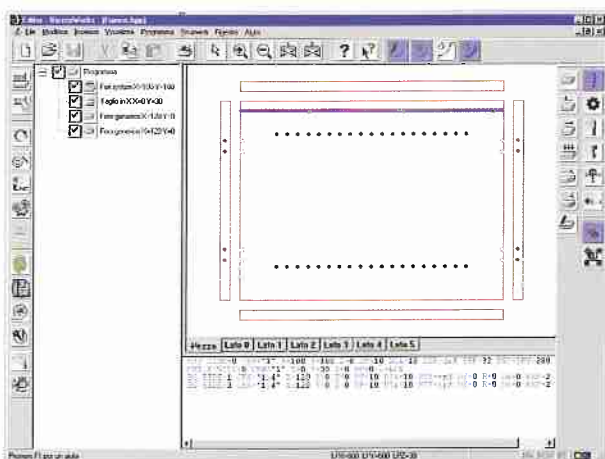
Editor - XilogWorks - [Nuovo.xxx]
File Modifica Inserisci Visualizza Programma Strumenti Finestra Aiuto

Programma
Foro system X=100 Y=100
Taglio in X X=0 Y=30
Foro generico X=120 Y=0
Foro generico X=120 Y=0

Pezzo Lato 0 Lato 1 Lato 2 Lato 3 Lato 4 Lato 5

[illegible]

Premere F1 per un aiuto
LX=600 LY=500 LZ=30